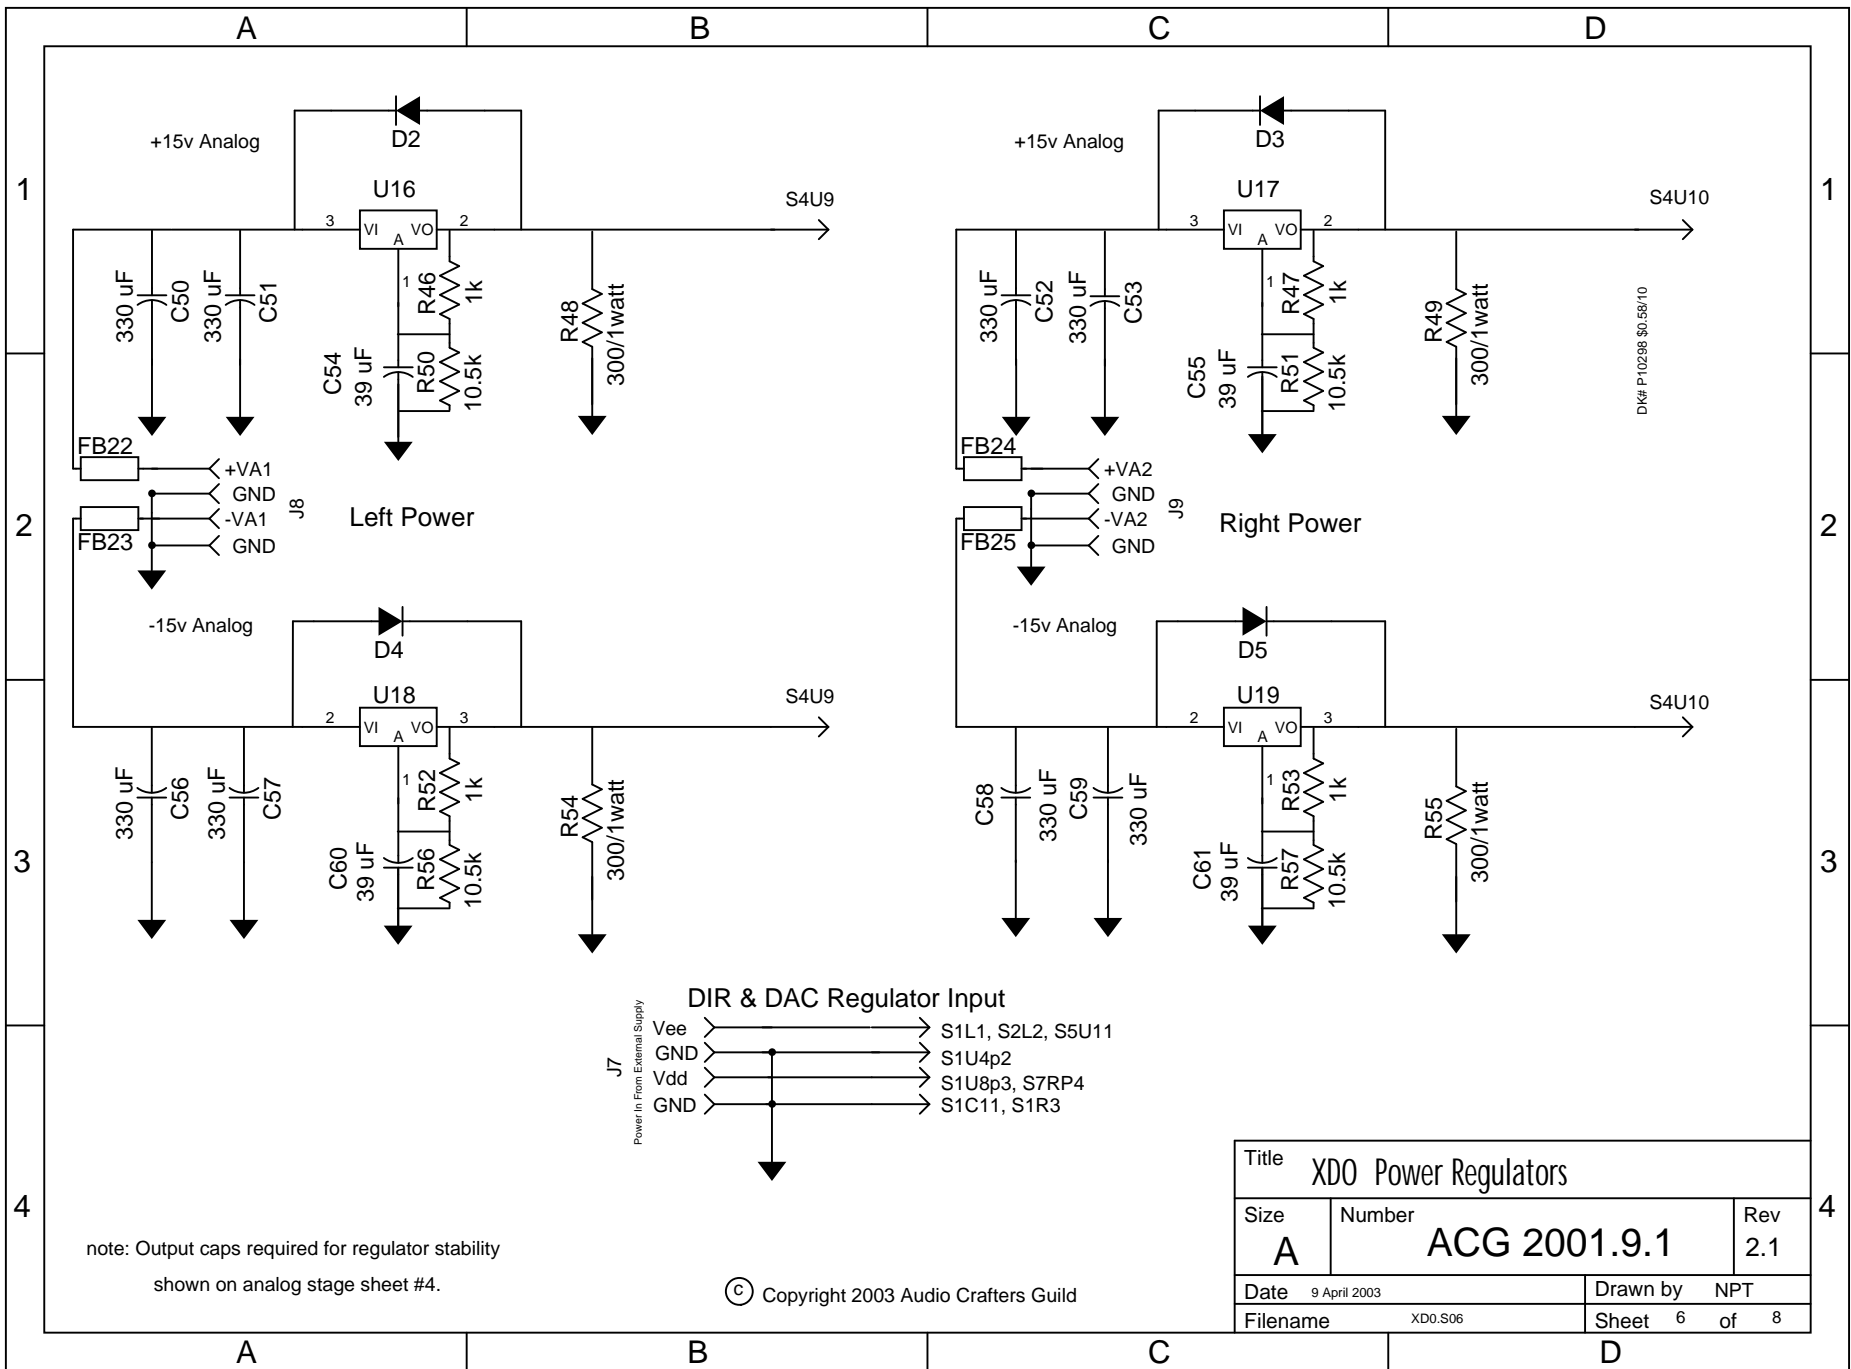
A B C D

1

+15v Analog
D2
U16
3 VI A VO 2
S4U9
330 uF C50
330 uF C51
1 R46 1k
R48 300/1watt
C54 39 uF
R50 10.5k

+15v Analog
D3
U17
3 VI A VO 2
S4U10
330 uF C52
330 uF C53
1 R47 1k
R49 300/1watt
C55 39 uF
R51 10.5k
DK# P10298 $0.58/10

2

FB22
+VA1
GND
-VA1
GND
J8
FB23
Left Power

FB24
+VA2
GND
-VA2
GND
J9
FB25
Right Power

-15v Analog
D4
U18
2 VI A VO 3
S4U9
330 uF C56
330 uF C57
1 R52 1k
R54 300/1watt
C60 39 uF
R56 10.5k

-15v Analog
D5
U19
2 VI A VO 3
S4U10
C58 330 uF
C59 330 uF
1 R53 1k
R55 300/1watt
C61 39 uF
R57 10.5k

3

DIR & DAC Regulator Input
J7 Power In From External Supply
Vee S1L1, S2L2, S5U11
GND S1U4p2
Vdd S1U8p3, S7RP4
GND S1C11, S1R3

4

note: Output caps required for regulator stability
shown on analog stage sheet #4.

© Copyright 2003 Audio Crafters Guild

| Title XD0 Power Regulators | | |
|---|---|---|
| Size A | Number ACG 2001.9.1 | Rev 2.1 |
| Date 9 April 2003 | Drawn by NPT | |
| Filename XD0.S06 | Sheet 6 of 8 | |

A B C D